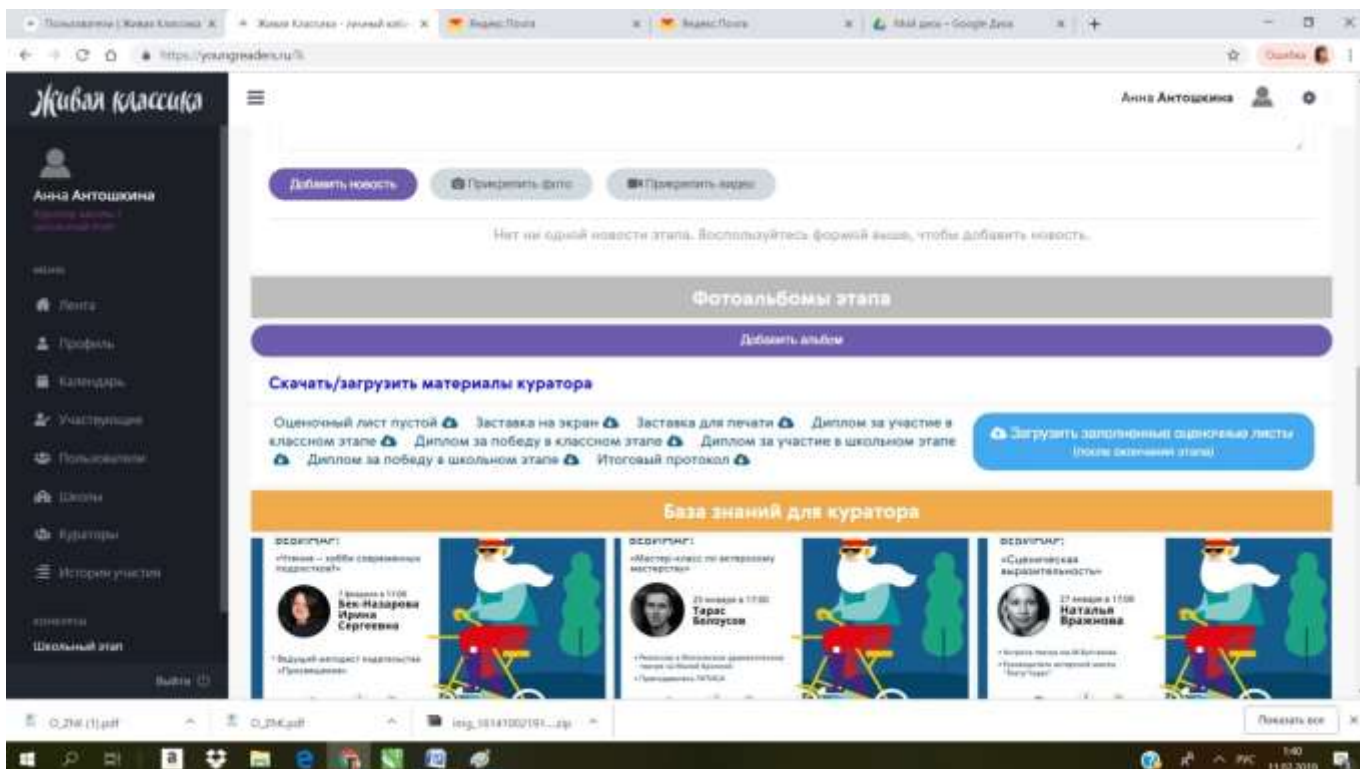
Пользователи | Живая Классика ×   Живая Классика - личный каб ×   Яндекс.Почта ×   Яндекс.Почта ×   Мой диск - Google Диск ×   +

https://youngreaders.ru/

Живая классика

Анна Антошкина

Анна Антошкина

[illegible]

Лента
Профиль
Календарь
Участвующие
Пользователи
Школы
Кураторы
История участия

Школьный этап

Выйти

Добавить новость   Прикрепить фото   Прикрепить видео

Нет ни одной новости этапа. Воспользуйтесь формой выше, чтобы добавить новость.

Фотоальбомы этапа

Добавить альбом

Скачать/загрузить материалы куратора

Оценочный лист пустой   Заставка на экран   Заставка для печати   Диплом за участие в классном этапе   Диплом за победу в классном этапе   Диплом за участие в школьном этапе   Диплом за победу в школьном этапе   Итоговый протокол

Загрузить заполненные оценочные листы (после окончания этапа)

База знаний для куратора

ВЕБИНАР: «Чтение – хобби современных подростков?» 7 февраля в 17:00 Бек-Назарова Ирина Сергеевна • Ведущий методист издательства «Просвещение»

ВЕБИНАР: «Мастер-класс по актерскому мастерству» 23 января в 17:00 Тарас Белоусов • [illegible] • Преподаватель ГИТИСа

ВЕБИНАР: «Сценическая выразительность» 27 января в 17:00 Наталья Вражнова • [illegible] • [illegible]

О_ЗНК (1).pdf   О_ЗНК.pdf   img_10141002191....zip   Показать все

РУС 1:40